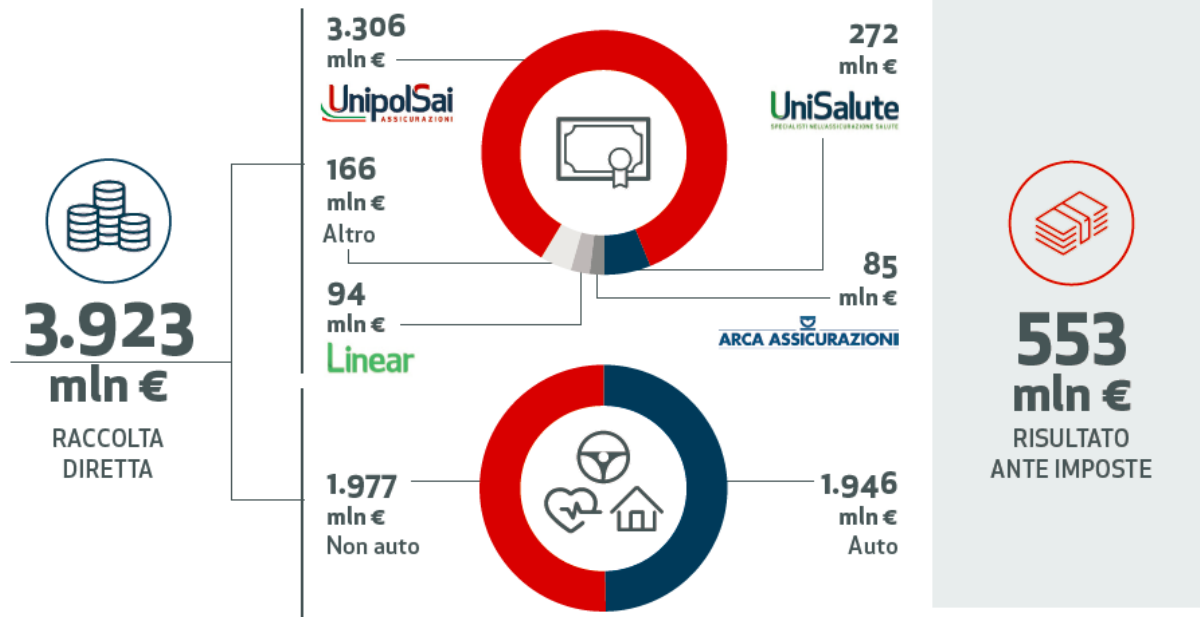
3.923
mln €
RACCOLTA DIRETTA

3.306
mln €
UnipolSai
ASSICURAZIONI

166
mln €
Altro

94
mln €
Linear

272
mln €
UniSalute
SPECIALISTI NELL'ASSICURAZIONE SALUTE

85
mln €
ARCA ASSICURAZIONI

1.977
mln €
Non auto

1.946
mln €
Auto

553
mln €
RISULTATO ANTE IMPOSTE